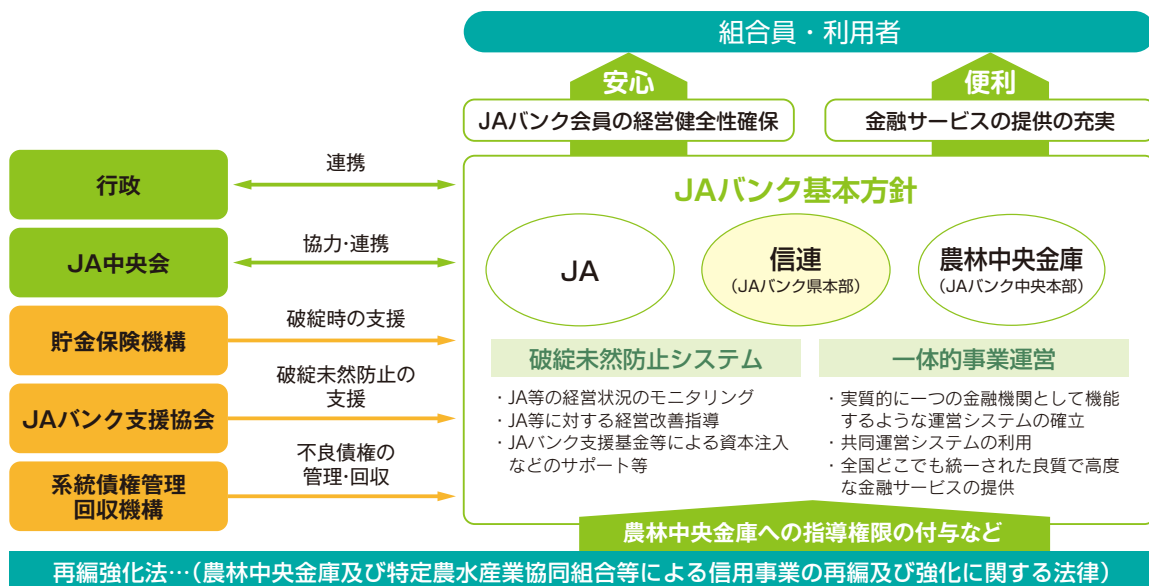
組合員・利用者

安心

便利

JAバンク会員の経営健全性確保

金融サービスの提供の充実

行政

連携

JA中央会

協力･連携

貯金保険機構

破綻時の支援

JAバンク支援協会

破綻未然防止の支援

系統債権管理回収機構

不良債権の管理･回収

JAバンク基本方針

JA

信連
（JAバンク県本部）

農林中央金庫
（JAバンク中央本部）

破綻未然防止システム

・JA等の経営状況のモニタリング
・JA等に対する経営改善指導
・JAバンク支援基金等による資本注入などのサポート等

一体的事業運営

・実質的に一つの金融機関として機能するような運営システムの確立
・共同運営システムの利用
・全国どこでも統一された良質で高度な金融サービスの提供

農林中央金庫への指導権限の付与など

再編強化法…（農林中央金庫及び特定農水産業協同組合等による信用事業の再編及び強化に関する法律）